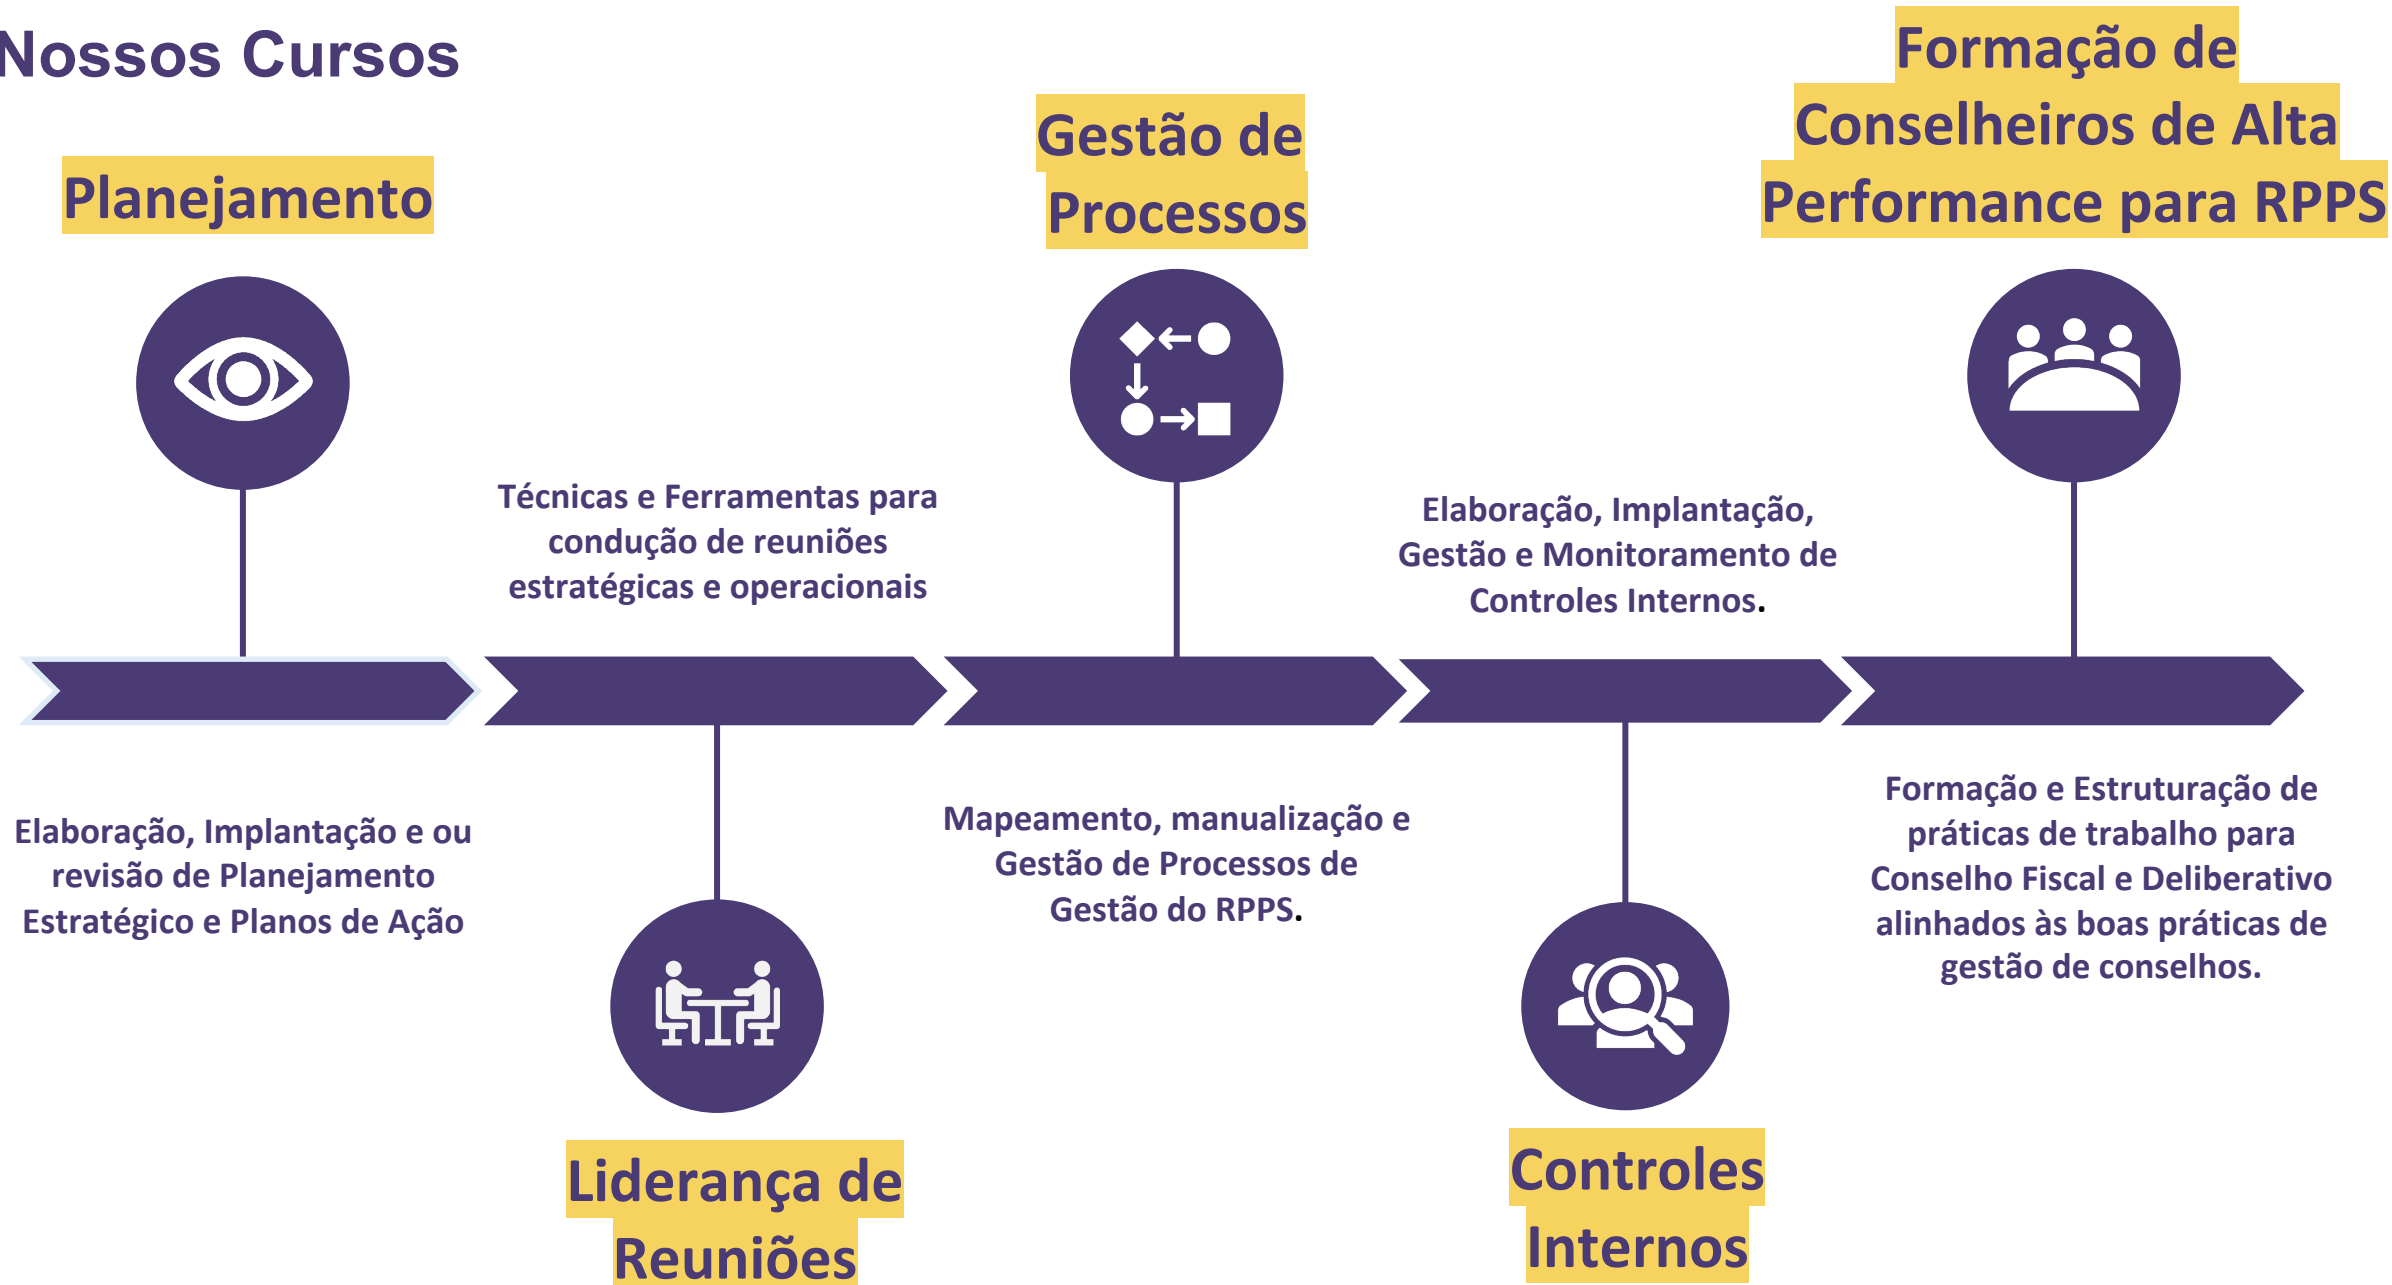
Nossos Cursos

Planejamento

Elaboração, Implantação e ou revisão de Planejamento Estratégico e Planos de Ação

Técnicas e Ferramentas para condução de reuniões estratégicas e operacionais

Liderança de Reuniões

Gestão de Processos

Mapeamento, manualização e Gestão de Processos de Gestão do RPPS.

Elaboração, Implantação, Gestão e Monitoramento de Controles Internos.

Controles Internos

Formação de Conselheiros de Alta Performance para RPPS

Formação e Estruturação de práticas de trabalho para Conselho Fiscal e Deliberativo alinhados às boas práticas de gestão de conselhos.